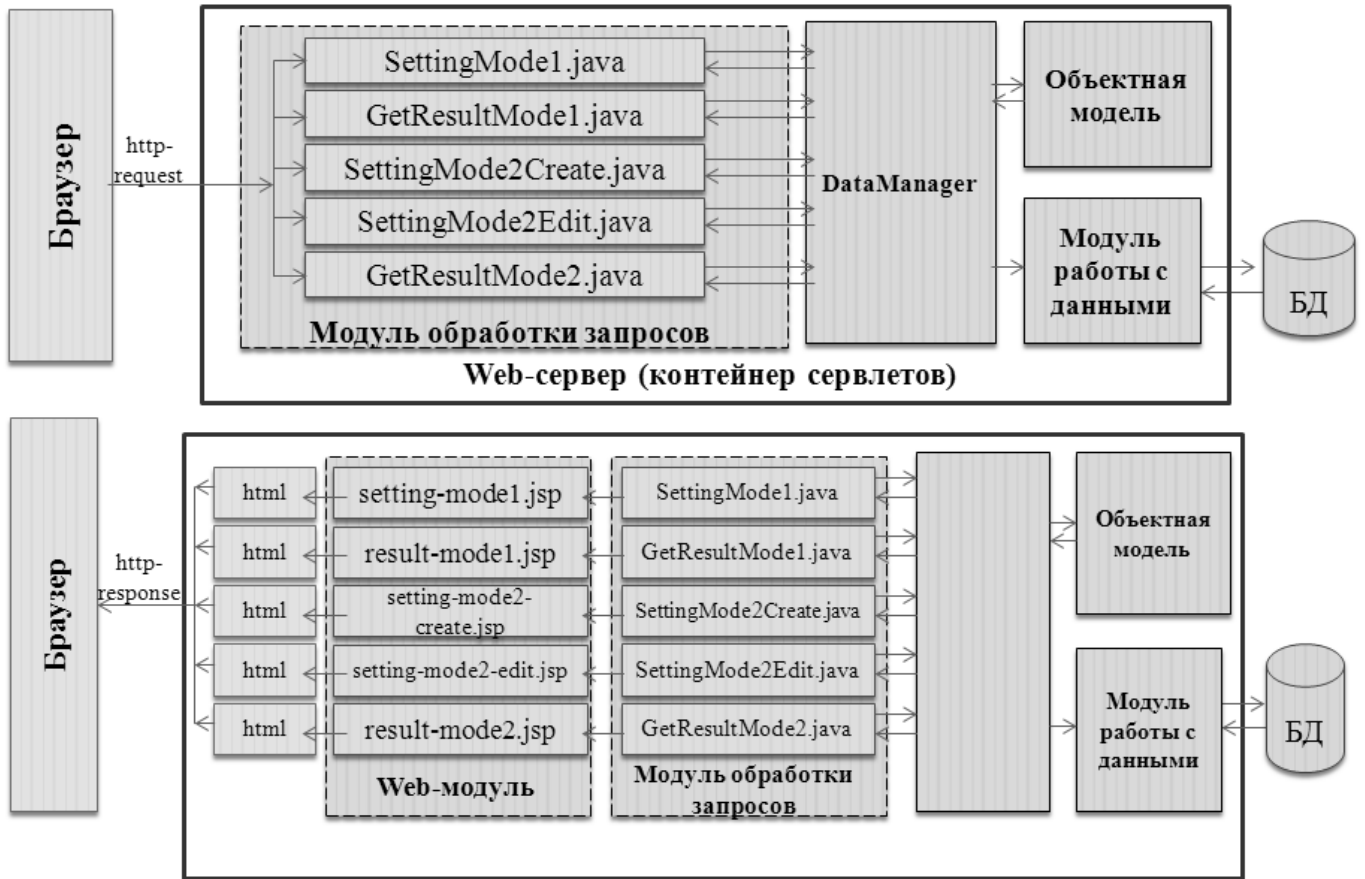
Браузер

http-request

SettingMode1.java
GetResultMode1.java
SettingMode2Create.java
SettingMode2Edit.java
GetResultMode2.java

Модуль обработки запросов

DataManager

Объектная модель

Модуль работы с данными

БД

Web-сервер (контейнер сервлетов)

Браузер

http-response

html
html
html
html
html

setting-mode1.jsp
result-mode1.jsp
setting-mode2-create.jsp
setting-mode2-edit.jsp
result-mode2.jsp

Web-модуль

SettingMode1.java
GetResultMode1.java
SettingMode2Create.java
SettingMode2Edit.java
GetResultMode2.java

Модуль обработки запросов

Объектная модель

Модуль работы с данными

БД